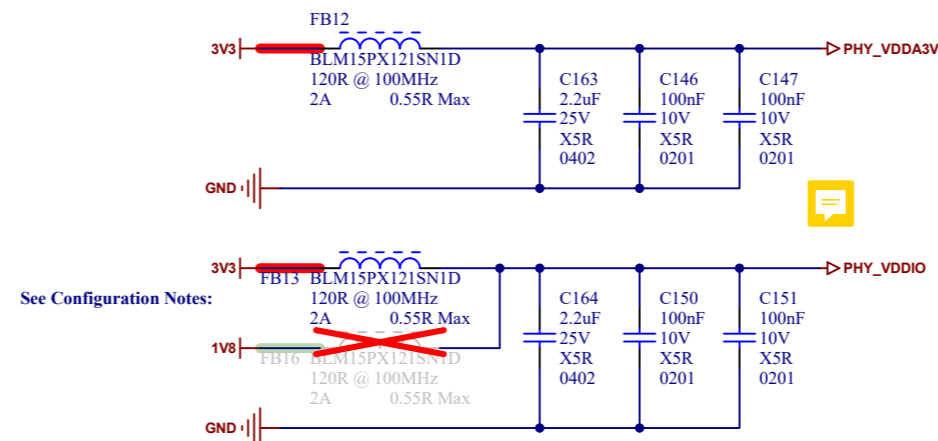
FB12
3V3
BLM15PX121SN1D
120R @ 100MHz
2A 0.55R Max
PHY_VDDA3V
C163
2.2uF
25V
X5R
0402
C146
100nF
10V
X5R
0201
C147
100nF
10V
X5R
0201
GND

3V3
FB13 BLM15PX121SN1D
120R @ 100MHz
2A 0.55R Max
PHY_VDDIO
See Configuration Notes:
1V8
FB16 BLM15PX121SN1D
120R @ 100MHz
2A 0.55R Max
C164
2.2uF
25V
X5R
0402
C150
100nF
10V
X5R
0201
C151
100nF
10V
X5R
0201
GND